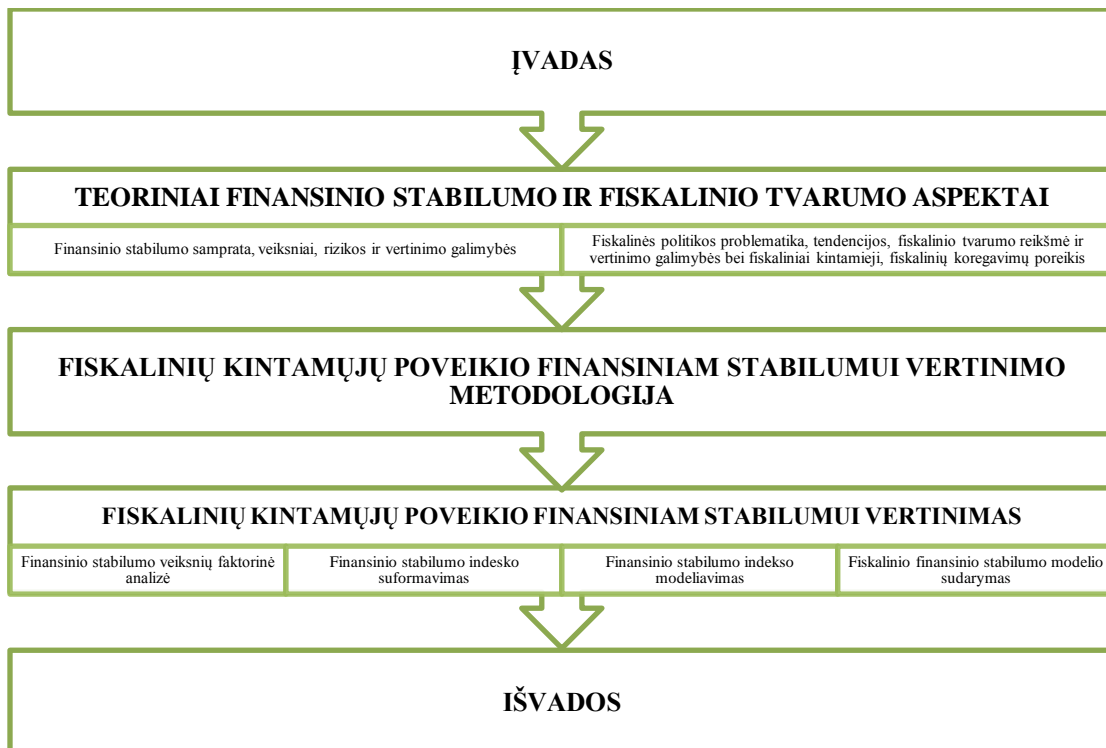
ĮVADAS

TEORINIAI FINANSINIO STABILUMO IR FISKALINIO TVARUMO ASPEKTAI

Finansinio stabilumo samprata, veiksniai, rizikos ir vertinimo galimybės

Fiskalinės politikos problematika, tendencijos, fiskalinio tvarumo reikšmė ir vertinimo galimybės bei fiskaliniai kintamieji, fiskalinių koregavimų poreikis

FISKALINIŲ KINTAMŲJŲ POVEIKIO FINANSINIAM STABILUMUI VERTINIMO METODOLOGIJA

FISKALINIŲ KINTAMŲJŲ POVEIKIO FINANSINIAM STABILUMUI VERTINIMAS

Finansinio stabilumo veiksnių faktorinė analizė

Finansinio stabilumo indesko suformavimas

Finansinio stabilumo indekso modeliavimas

Fiskalinio finansinio stabilumo modelio sudarymas

IŠVADOS